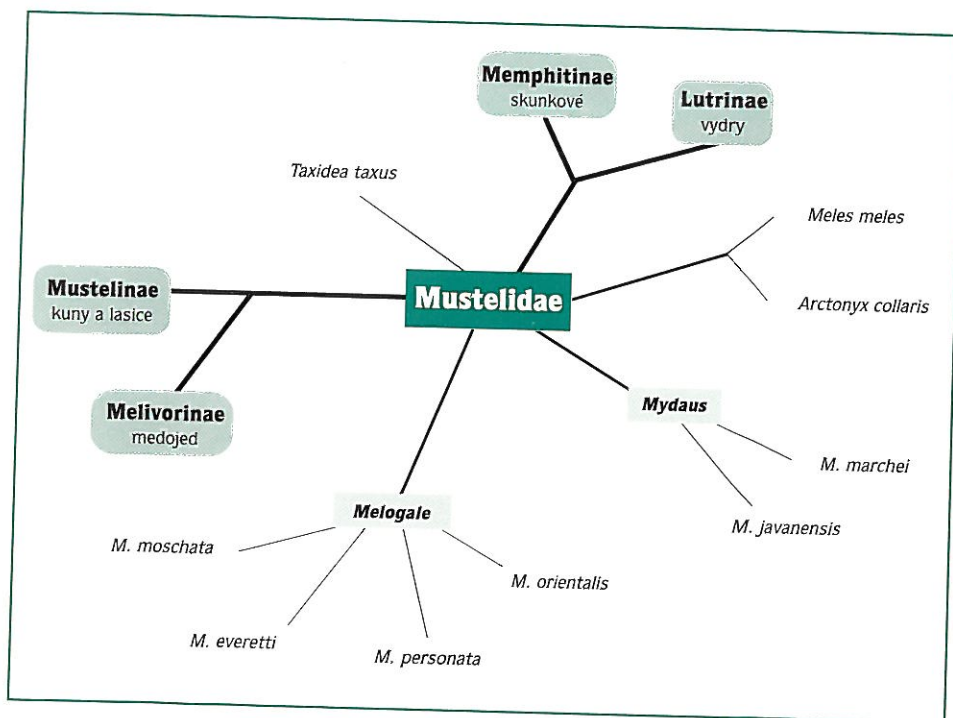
Memphitinae
skunkové

Lutrinae
vydry

Taxidea taxus

Meles meles

Mustelinae
kuny a lasice

Mustelidae

Arctonyx collaris

Melivorinae
medojed

Mydaus

M. marchei

M. javanensis

Melogale

M. moschata

M. orientalis

M. everetti

M. personata